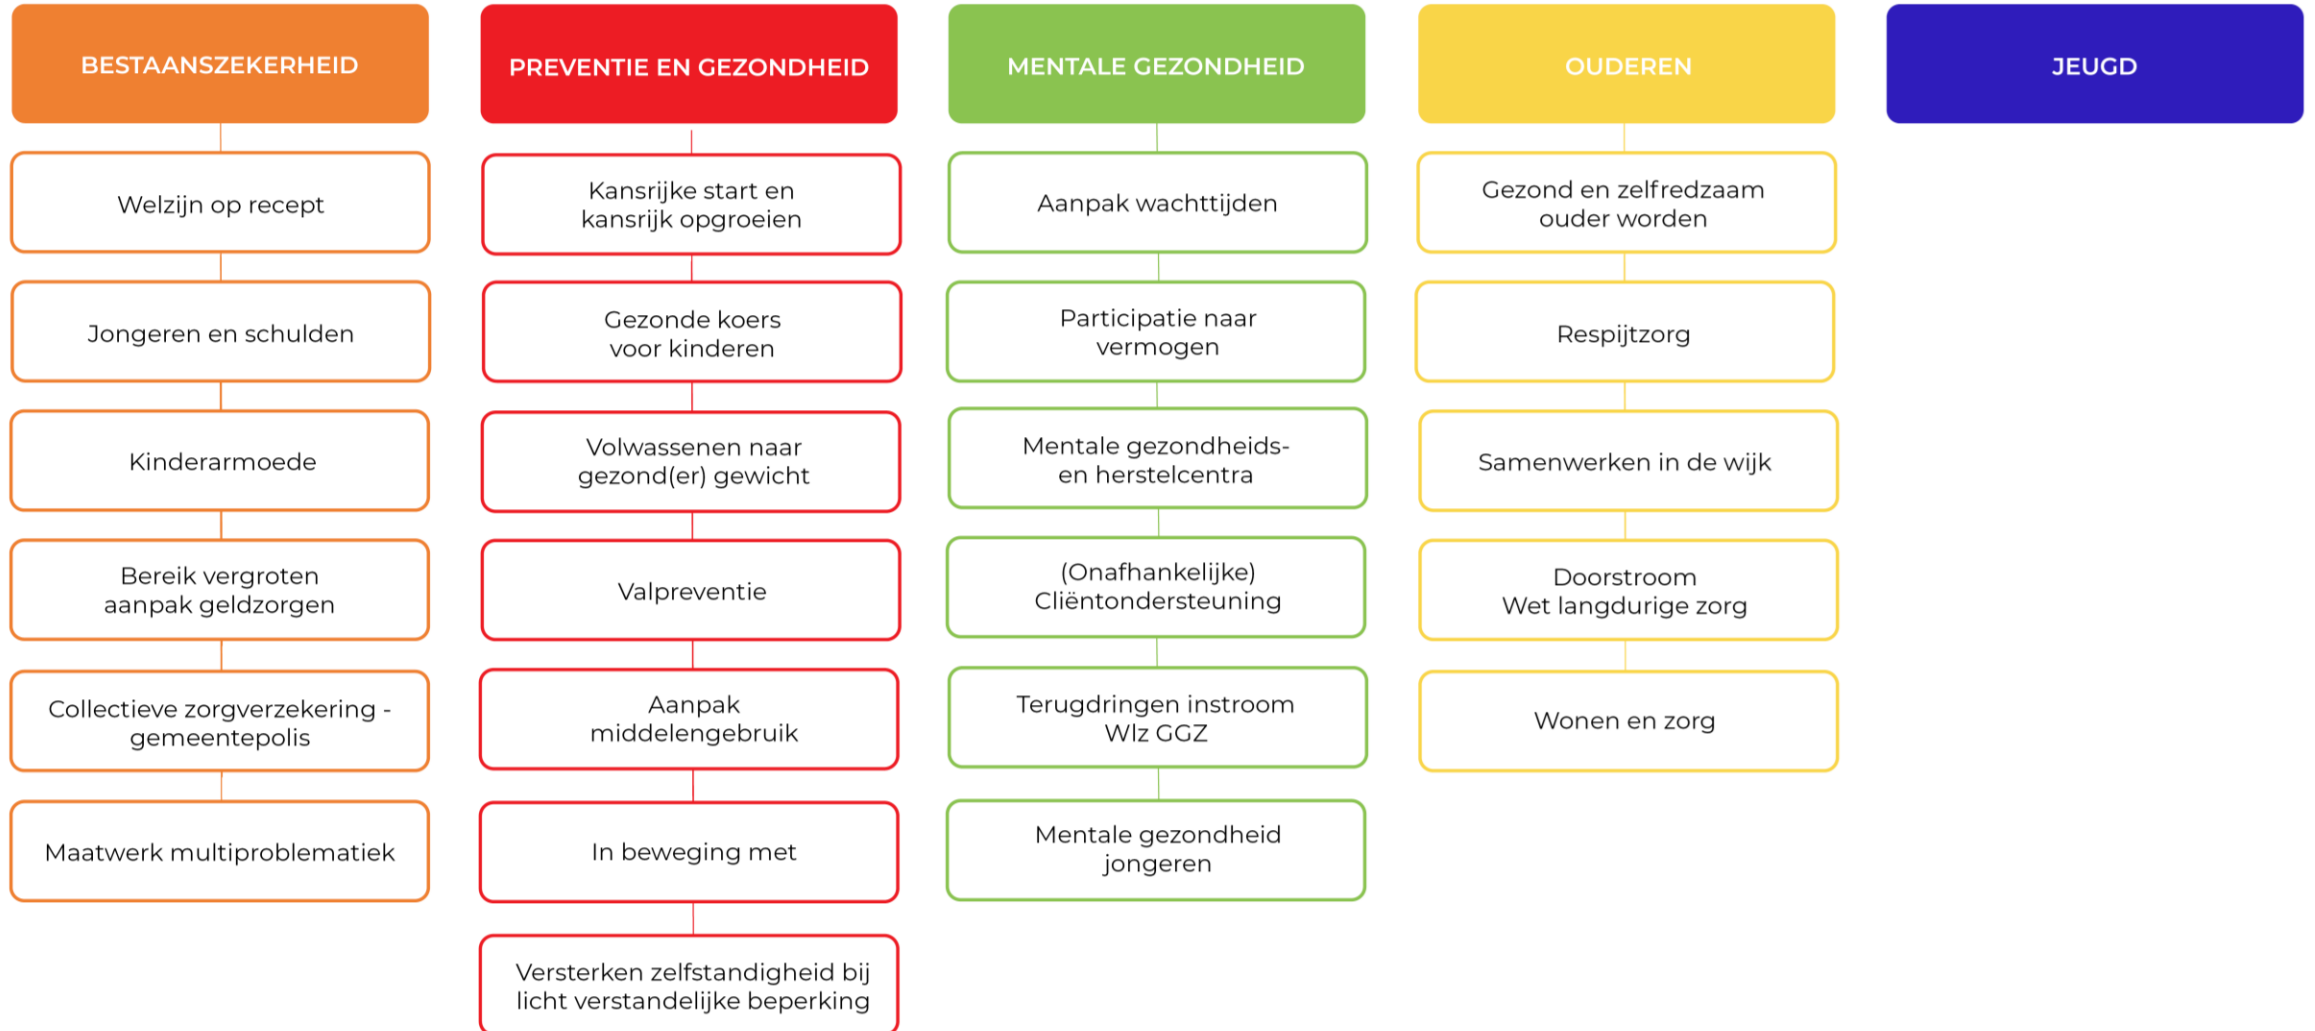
BESTAANSZEKERHEID

Welzijn op recept

Jongeren en schulden

Kinderarmoede

Bereik vergroten aanpak geldzorgen

Collectieve zorgverzekering - gemeentepolis

Maatwerk multiproblematiek

PREVENTIE EN GEZONDHEID

Kansrijke start en kansrijk opgroeien

Gezonde koers voor kinderen

Volwassenen naar gezond(er) gewicht

Valpreventie

Aanpak middelengebruik

In beweging met

Versterken zelfstandigheid bij licht verstandelijke beperking

MENTALE GEZONDHEID

Aanpak wachttijden

Participatie naar vermogen

Mentale gezondheids- en herstelcentra

(Onafhankelijke) Cliëntondersteuning

Terugdringen instroom Wlz GGZ

Mentale gezondheid jongeren

OUDEREN

Gezond en zelfredzaam ouder worden

Respijtzorg

Samenwerken in de wijk

Doorstroom Wet langdurige zorg

Wonen en zorg

JEUGD